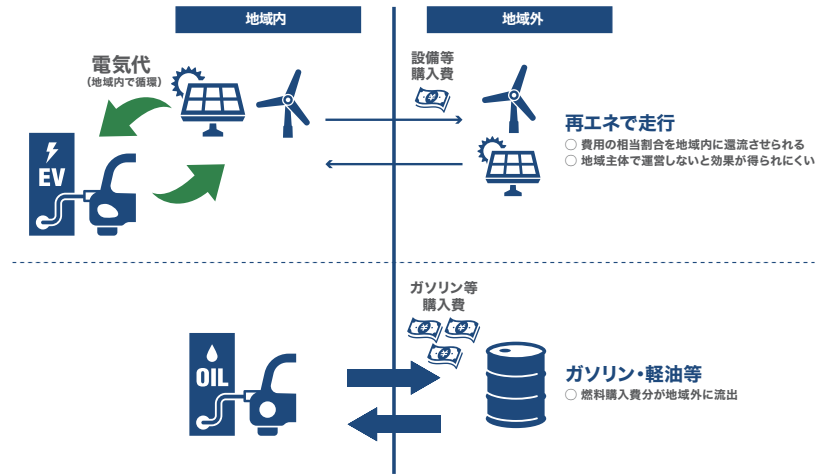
地域内

地域外

電気代
(地域内で循環)

EV

設備等
購入費

再エネで走行
○ 費用の相当割合を地域内に還流させられる
○ 地域主体で運営しないと効果が得られにくい

OIL

ガソリン等
購入費

ガソリン・軽油等
○ 燃料購入費分が地域外に流出